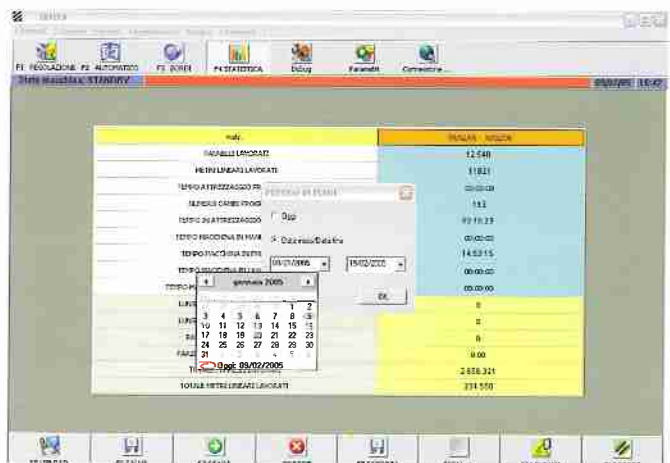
F1 REGOLAZIONE F2 AUTOMATICO F3 BORDI F4 STATISTICA Debug Parametri Connessione

Stato macchina: STANDBY

09/02/05 16:47

| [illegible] | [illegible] |
|---|---|
| PANNELLI LAVORATI | 12.548 |
| METRI LINEARI LAVORATI | 11821 |
| TEMPO ATTREZZAGGIO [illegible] | 00:00:00 |
| NUMERO CAMBI PROG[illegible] | 153 |
| TEMPO IN ATTREZZAGGIO | 03:18:29 |
| TEMPO MACCHINA IN MAN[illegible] | 00:00:00 |
| TEMPO MACCHINA IN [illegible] | 14:53:15 |
| TEMPO MACCHINA IN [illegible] | 00:00:00 |
| TEMPO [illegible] | 00:00:00 |
| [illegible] | 0 |
| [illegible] | 0 |
| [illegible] | 0 |
| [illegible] | 0.00 |
| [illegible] | 2.638.321 |
| TOTALE METRI LINEARI LAVORATI | 231.550 |

PERIODO DI STAMPA

Oggi

Data inizio/Data fine

09/01/2005 15/02/2005

OK

gennaio 2005

| | | | | | 1 | 2 |
|---|---|---|---|---|---|---|
| 3 | 4 | 5 | 6 | 7 | 8 | 9 |
| 10 | 11 | 12 | 13 | 14 | 15 | 16 |
| 17 | 18 | 19 | 20 | 21 | 22 | 23 |
| 24 | 25 | 26 | 27 | 28 | 29 | 30 |
| 31 | 1 | 2 | 3 | 4 | 5 | 6 |

Oggi: 09/02/2005